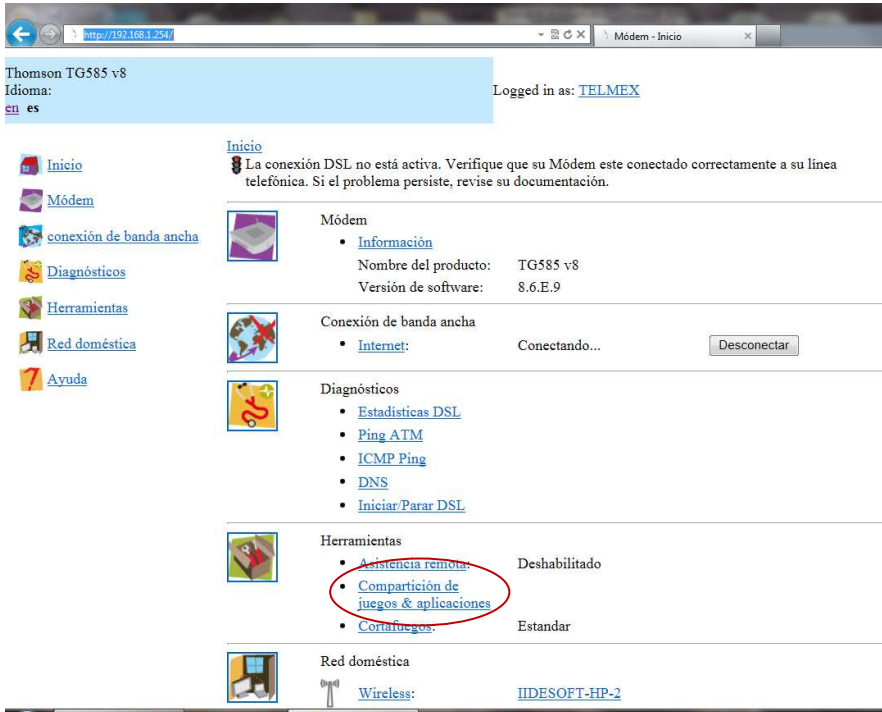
http://192.168.1.254/

Módem - Inicio

Thomson TG585 v8
Idioma:
en es

Logged in as: TELMEX

Inicio
Módem
conexión de banda ancha
Diagnósticos
Herramientas
Red doméstica
Ayuda

Inicio
La conexión DSL no está activa. Verifique que su Módem este conectado correctamente a su línea telefónica. Si el problema persiste, revise su documentación.

Módem
• Información
Nombre del producto: TG585 v8
Versión de software: 8.6.E.9

Conexión de banda ancha
• Internet: Conectando... Desconectar

Diagnósticos
• Estadisticas DSL
• Ping ATM
• ICMP Ping
• DNS
• Iniciar/Parar DSL

Herramientas
• Asistencia remota: Deshabilitado
• Compartición de juegos & aplicaciones
• Cortafuegos: Estandar

Red doméstica
Wireless: IIDESOFT-HP-2